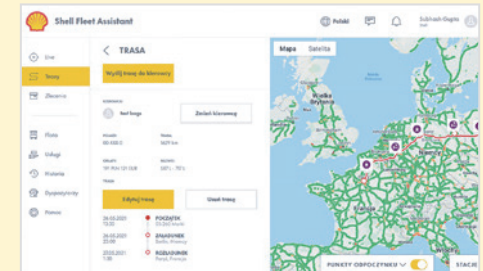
Shell Fleet Assistant

Polski

Subhash Gupta

Live

Trasy

Zlecenia

Flota

Usługi

Historia

Dyspozytorzy

Pomoc

TRASA

Wyślij trasę do kierowcy

Zmień kierowcę

Edytuj trasę

Usuń trasę

26.03.2021

POCZĄTEK

ZAŁADUNEK

ROZŁADUNEK

Mapa

Satelita

Wielka Brytania

PUNKTY ODPOCZYNKU

STACJE